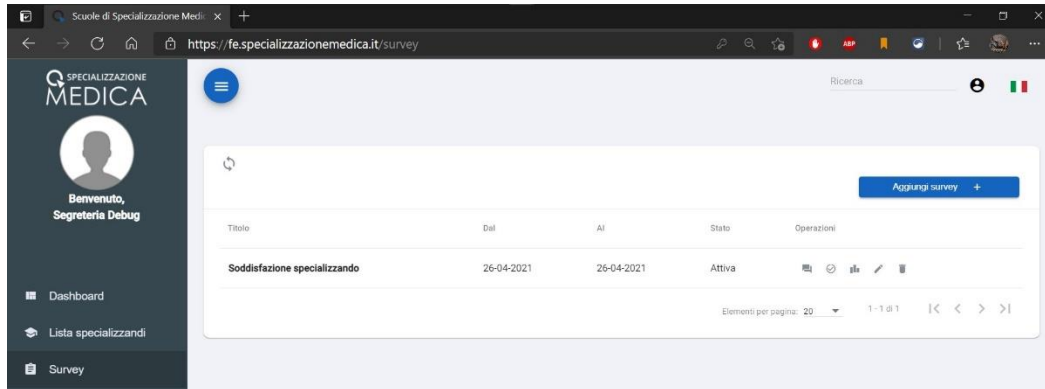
Scuole di Specializzazione Medi ×  +

https://fe.specializzazionemedica.it/survey

ABP

SPECIALIZZAZIONE
MEDICA

Benvenuto,
Segreteria Debug

Dashboard

Lista specializzandi

Survey

Ricerca

Aggiungi survey +

| Titolo | Dal | Al | Stato | Operazioni |
|---|---|---|---|---|
| Soddisfazione specializzando | 26-04-2021 | 26-04-2021 | Attiva | |

Elementi per pagina: 20

1 - 1 di 1